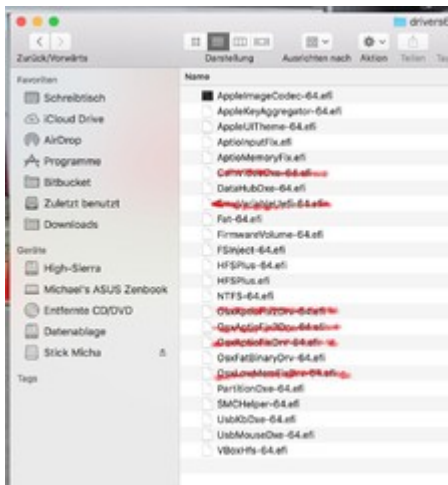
drivers6

Zurück/Vorwärts
Darstellung
Ausrichten nach
Aktion
Teilen
Tags

Favoriten
Schreibtisch
iCloud Drive
AirDrop
Programme
Bitbucket
Zuletzt benutzt
Downloads

Geräte
High-Sierra
Michael's ASUS Zenbook
Entfernte CD/DVD
Datenablage
Stick Micha

Tags

Name
AppleImageCodec-64.efi
AppleKeyAggregator-64.efi
AppleUITheme-64.efi
AptioInputFix.efi
AptioMemoryFix.efi
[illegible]
DataHubDxe-64.efi
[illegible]
Fat-64.efi
FirmwareVolume-64.efi
FSInject-64.efi
HFSPlus-64.efi
HFSPlus.efi
NTFS-64.efi
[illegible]
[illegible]
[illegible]
OsxFatBinaryDrv-64.efi
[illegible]
PartitionDxe-64.efi
SMCHelper-64.efi
UsbKbDxe-64.efi
UsbMouseDxe-64.efi
VBoxHfs-64.efi